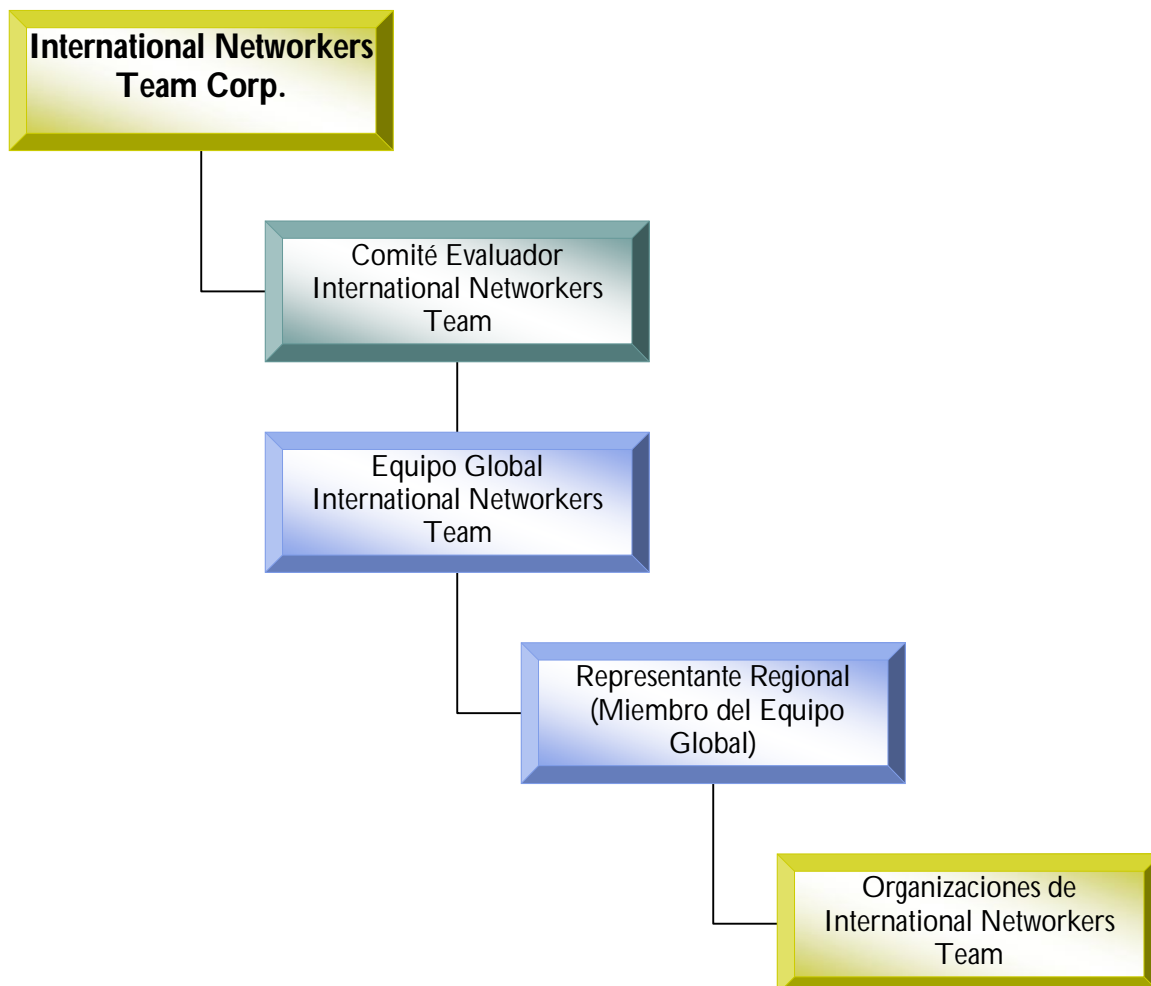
International Networkers Team Corp.

Comité Evaluador International Networkers Team

Equipo Global International Networkers Team

Representante Regional (Miembro del Equipo Global)

Organizaciones de International Networkers Team